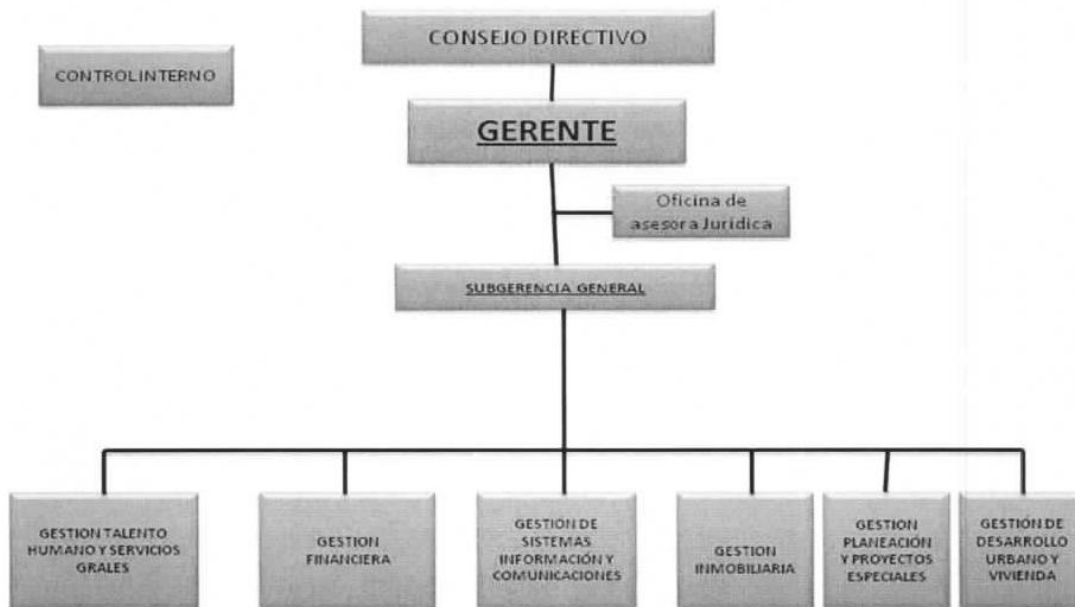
CONSEJO DIRECTIVO

CONTROLINTERNO

GERENTE

Oficina de asesora Jurídica

SUBGERENCIA GENERAL

GESTION TALENTO HUMANO Y SERVICIOS GRALES

GESTION FINANCIERA

GESTIÓN DE SISTEMAS INFORMACIÓN Y COMUNICACIONES

GESTION INMOBILIARIA

GESTION PLANEACIÓN Y PROYECTOS ESPECIALES

GESTIÓN DE DESARROLLO URBANO Y VIVIENDA